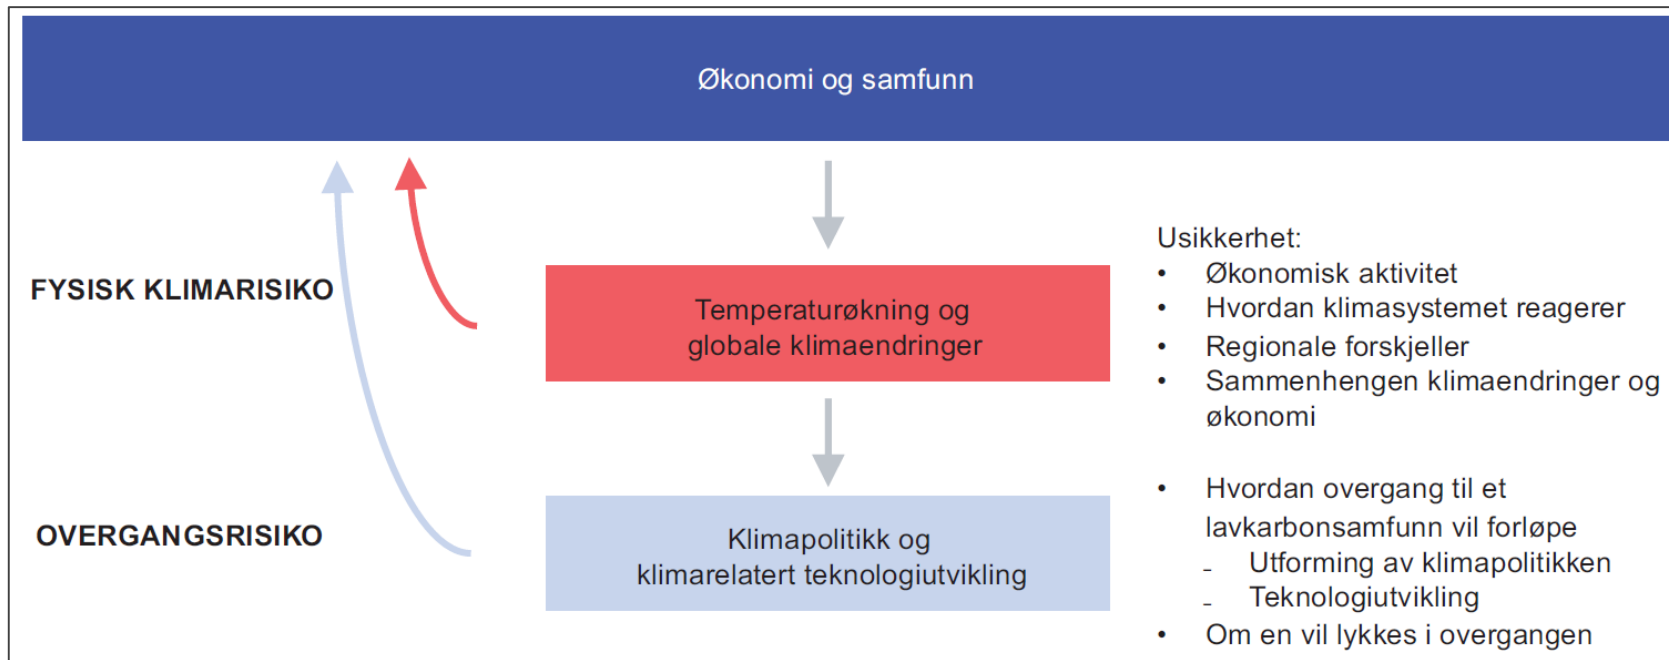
Økonomi og samfunn

FYSISK KLIMARISIKO

OVERGANGSRISIKO

Temperaturøkning og globale klimaendringer

Klimapolitikk og klimarelatert teknologiutvikling

Usikkerhet:
• Økonomisk aktivitet
• Hvordan klimasystemet reagerer
• Regionale forskjeller
• Sammenhengen klimaendringer og økonomi

• Hvordan overgang til et lavkarbonsamfunn vil forløpe
- Utforming av klimapolitikken
- Teknologiutvikling
• Om en vil lykkes i overgangen